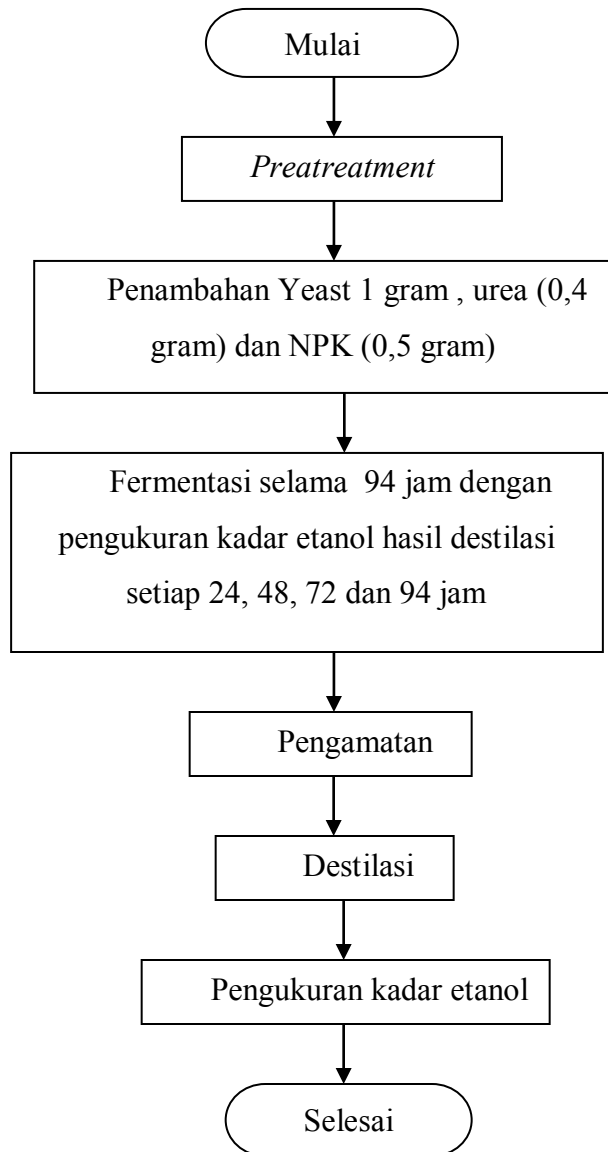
Mulai

*Preatreatment*

Penambahan Yeast 1 gram , urea (0,4 gram) dan NPK (0,5 gram)

Fermentasi selama 94 jam dengan pengukuran kadar etanol hasil destilasi setiap 24, 48, 72 dan 94 jam

Pengamatan

Destilasi

Pengukuran kadar etanol

Selesai